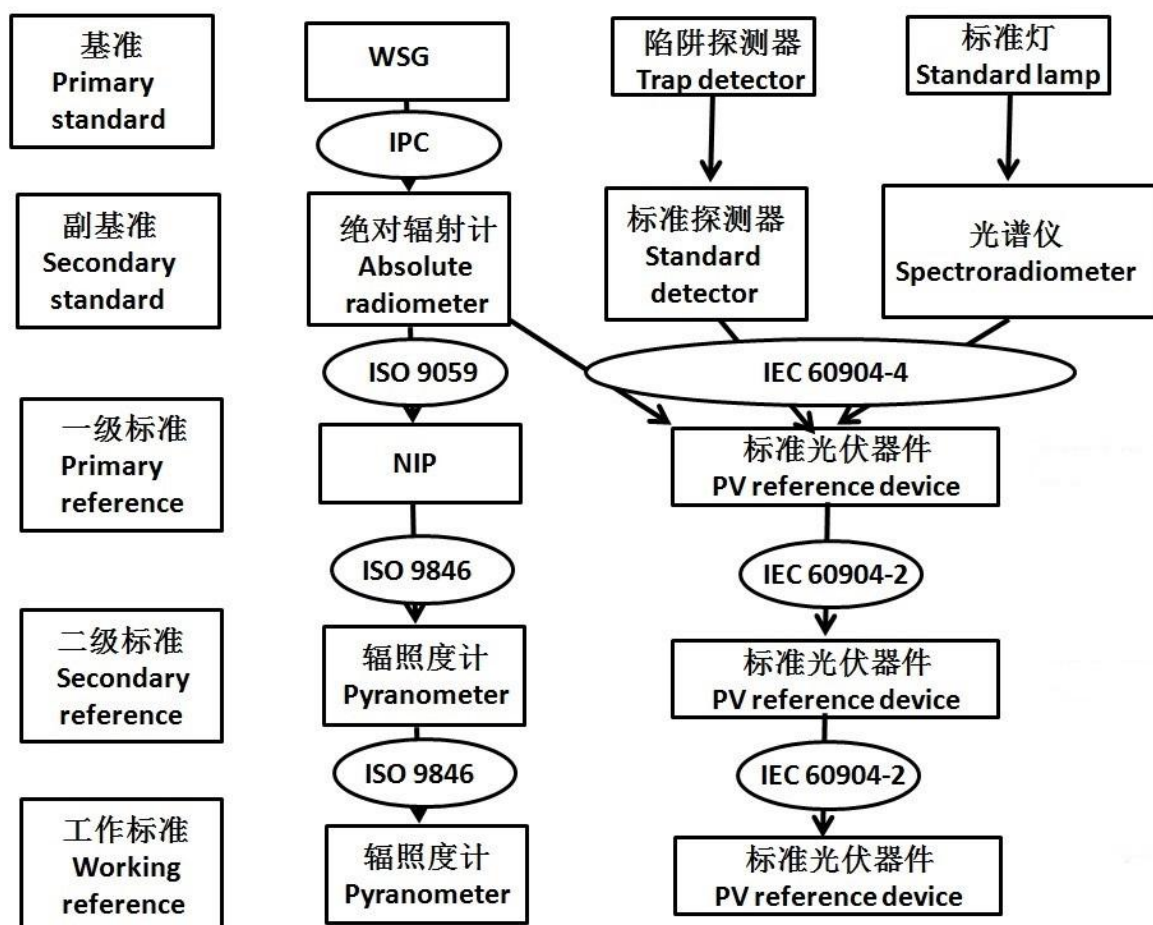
基准
Primary standard

WSG

陷阱探测器
Trap detector

标准灯
Standard lamp

IPC

副基准
Secondary standard

绝对辐射计
Absolute radiometer

标准探测器
Standard detector

光谱仪
Spectroradiometer

ISO 9059

IEC 60904-4

一级标准
Primary reference

NIP

标准光伏器件
PV reference device

ISO 9846

IEC 60904-2

二级标准
Secondary reference

辐照度计
Pyranometer

标准光伏器件
PV reference device

ISO 9846

IEC 60904-2

工作标准
Working reference

辐照度计
Pyranometer

标准光伏器件
PV reference device